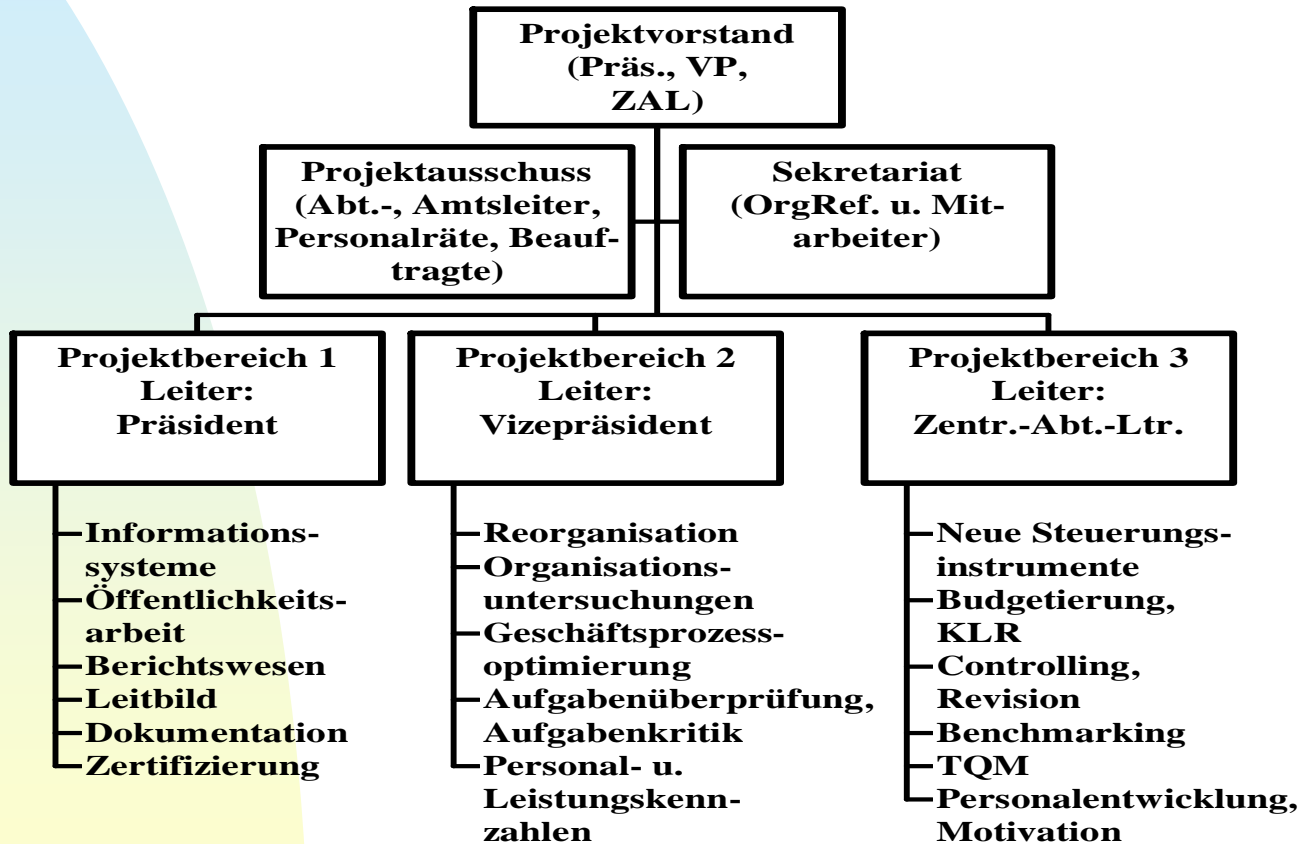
Projektvorstand (Präs., VP, ZAL)

Projektausschuss (Abt.-, Amtsleiter, Personalräte, Beauftragte)

Sekretariat (OrgRef. u. Mitarbeiter)

Projektbereich 1 Leiter: Präsident

Informationssysteme
Öffentlichkeitsarbeit
Berichtswesen
Leitbild
Dokumentation
Zertifizierung

Projektbereich 2 Leiter: Vizepräsident

Reorganisation
Organisationsuntersuchungen
Geschäftsprozessoptimierung
Aufgabenüberprüfung, Aufgabenkritik
Personal- u. Leistungskennzahlen

Projektbereich 3 Leiter: Zentr.-Abt.-Ltr.

Neue Steuerungsinstrumente
Budgetierung, KLR
Controlling, Revision
Benchmarking
TQM
Personalentwicklung, Motivation